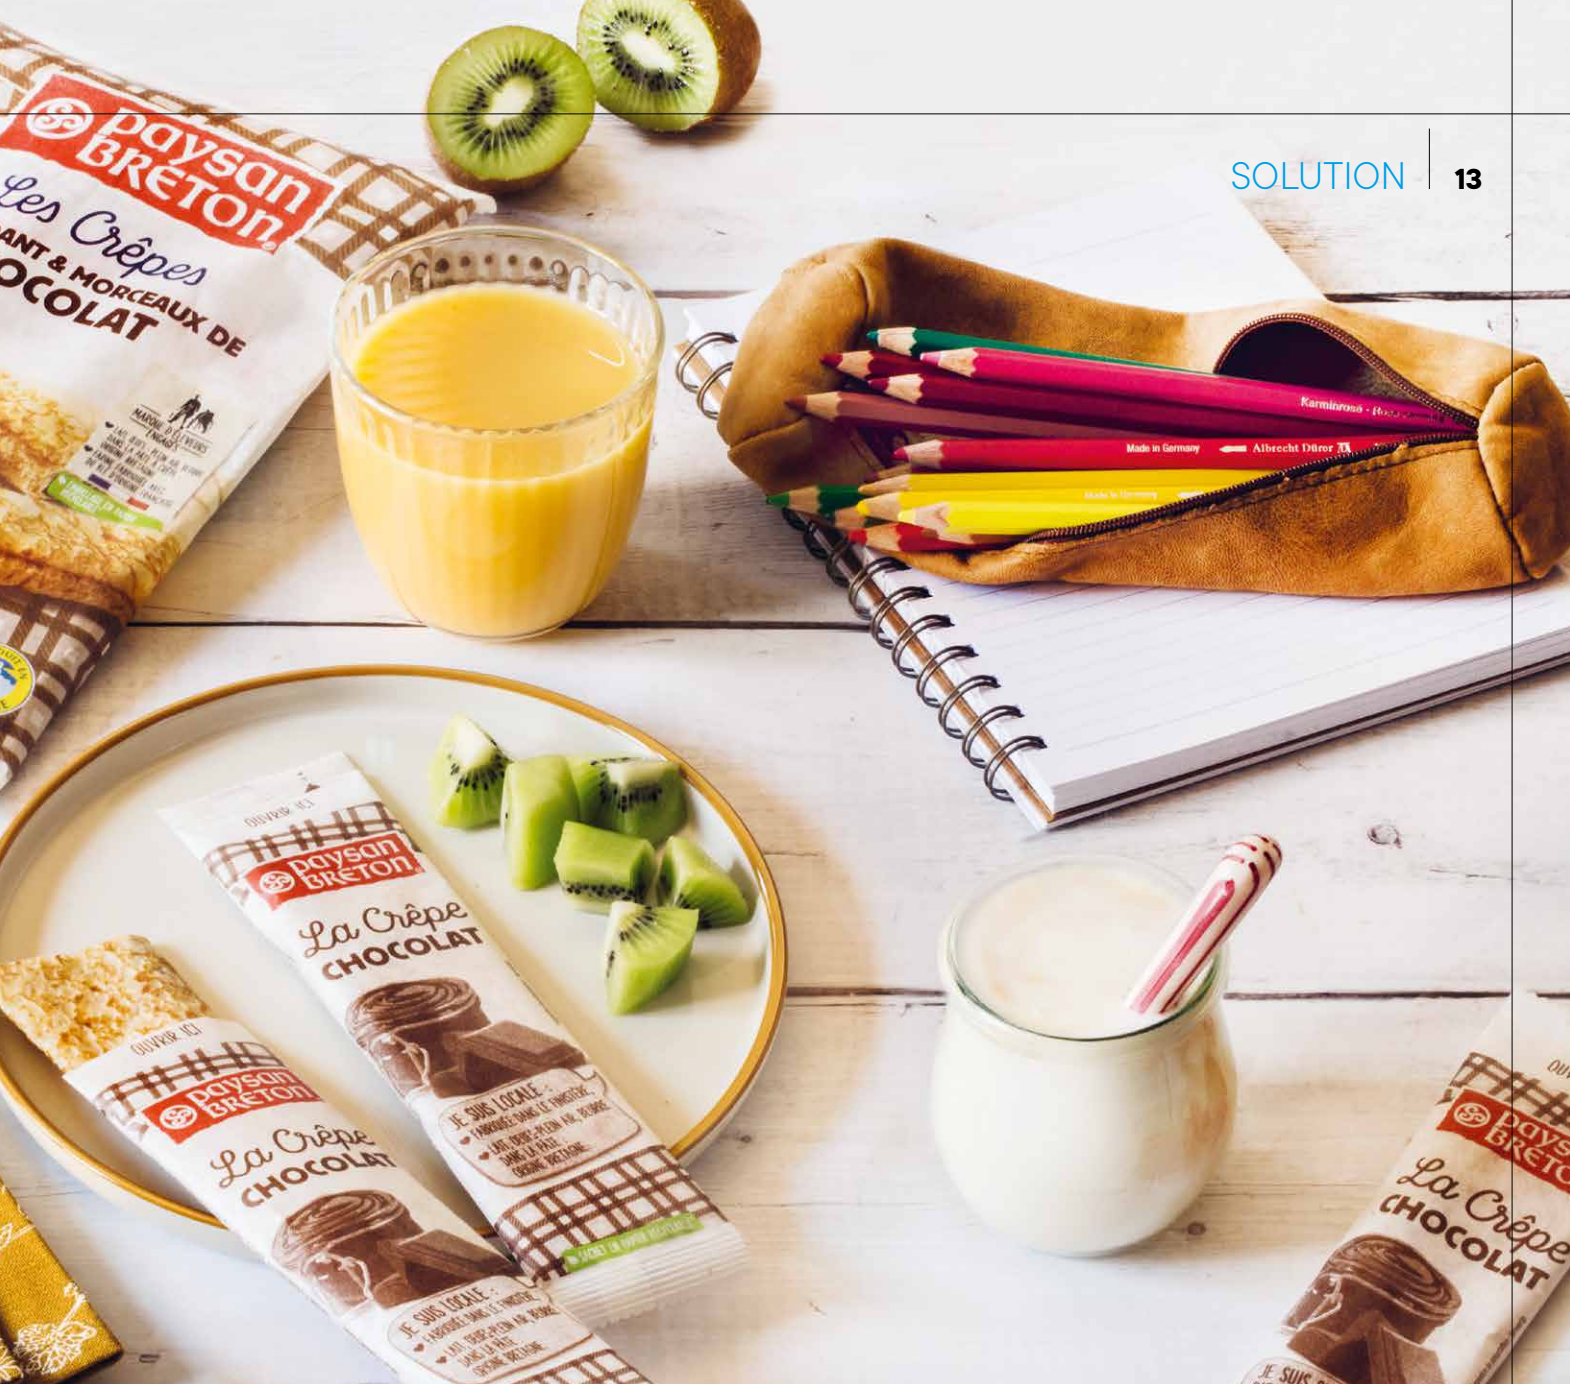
SOLUTION 13

paysan BRETON
Les Crêpes
ANT & MORCEAUX DE
OCOLAT

Karminrosé
Made in Germany Albrecht Dürer

OUVRIR ICI
paysan BRETON
La Crêpe CHOCOLAT
JE SUIS LOCALE

OUVRIR ICI
paysan BRETON
La Crêpe CHOCOLAT
JE SUIS LOCALE

paysan BRETON
La Crêpe CHOCOLAT
JE SUIS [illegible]